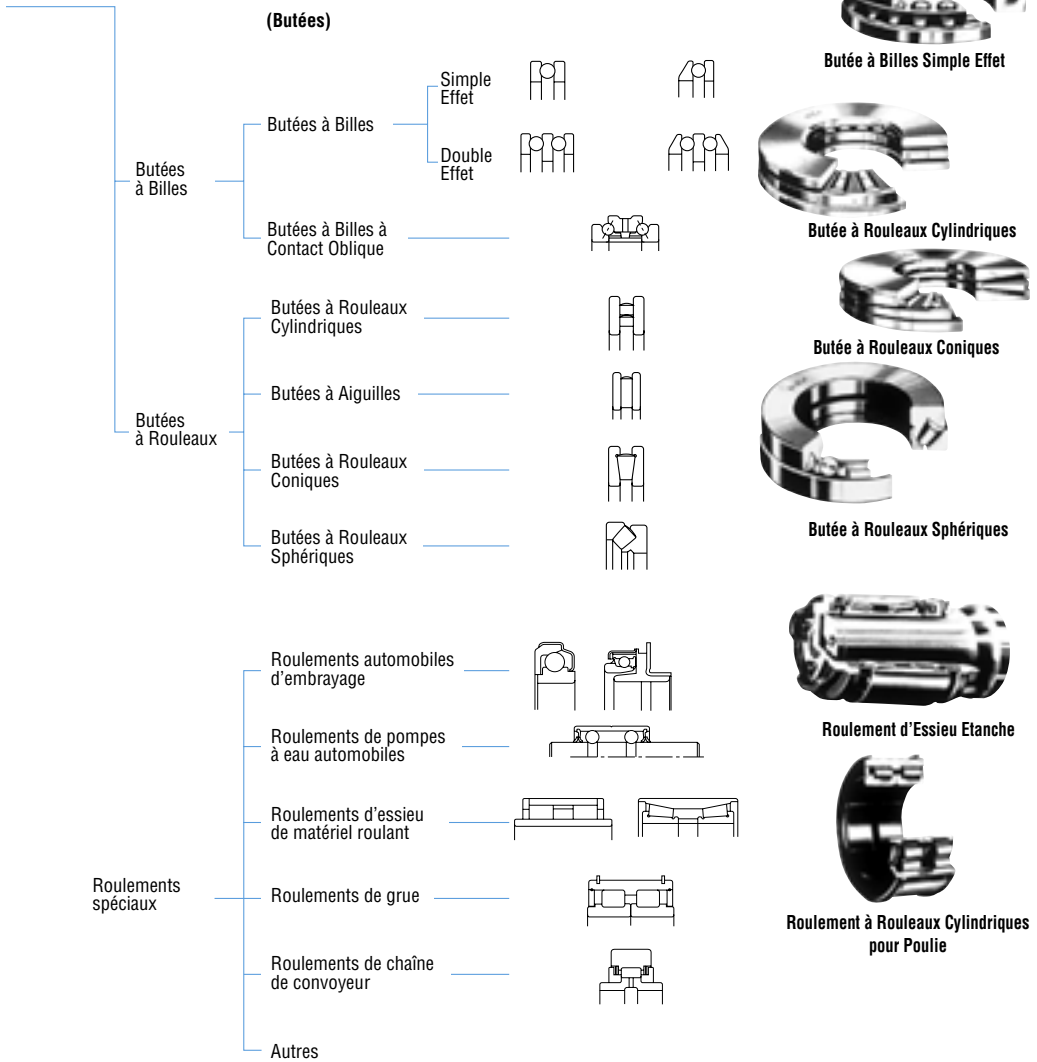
(Butées)

Butée à Billes Simple Effet

Butées à Billes

Butées à Billes

Simple Effet

Double Effet

Butées à Billes à Contact Oblique

Butée à Rouleaux Cylindriques

Butées à Rouleaux Cylindriques

Butée à Rouleaux Coniques

Butées à Rouleaux

Butées à Aiguilles

Butées à Rouleaux Coniques

Butées à Rouleaux Sphériques

Butée à Rouleaux Sphériques

Roulements automobiles d'embrayage

Roulement d'Essieu Etanche

Roulements de pompes à eau automobiles

Roulements d'essieu de matériel roulant

Roulements spéciaux

Roulements de grue

Roulement à Rouleaux Cylindriques pour Poulie

Roulements de chaîne de convoyeur

Autres